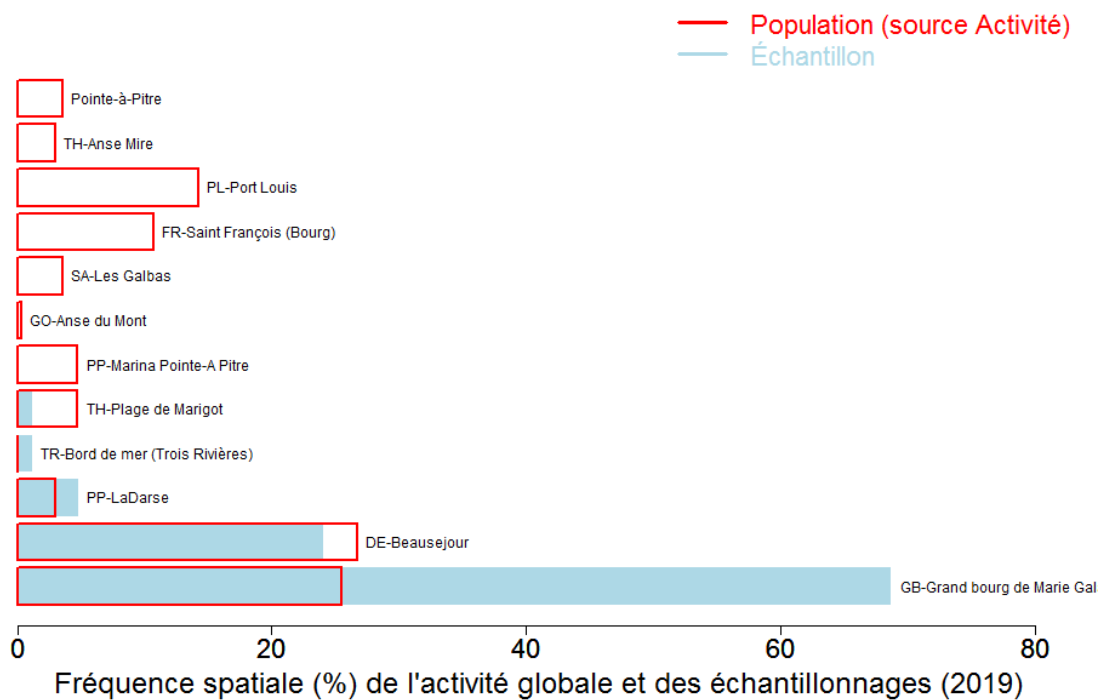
Population (source Activité)
Échantillon

Pointe-à-Pitre
TH-Anse Mire
PL-Port Louis
FR-Saint François (Bourg)
SA-Les Galbas
GO-Anse du Mont
PP-Marina Pointe-A Pitre
TH-Plage de Marigot
TR-Bord de mer (Trois Rivières)
PP-LaDarse
DE-Beausejour
GB-Grand bourg de Marie Gal

0
20
40
60
80

Fréquence spatiale (%) de l'activité globale et des échantillonnages (2019)